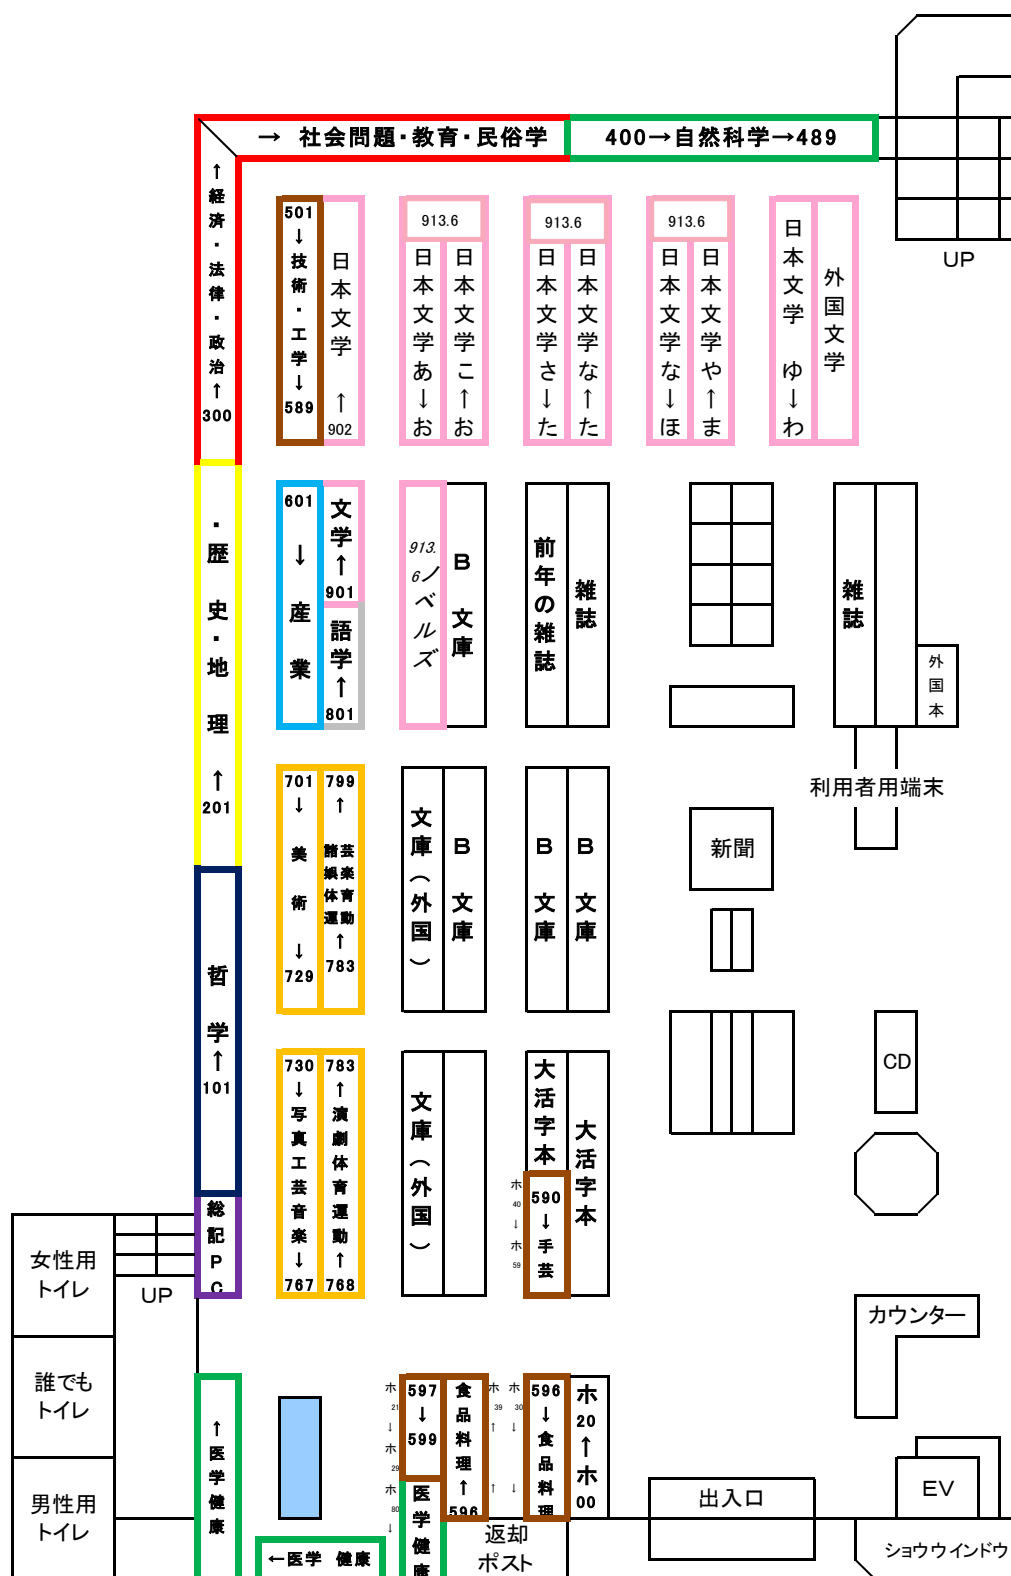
→ 社会問題・教育・民俗学
400→自然科学→489

↑経済・法律・政治↑300

501↓技術・工学↓589
日本文学↑902
913.6
日本文学あ↓お
日本文学こ↑お
913.6
日本文学さ↓た
日本文学な↑た
913.6
日本文学な↓ほ
日本文学や↑ま
日本文学ゆ↓わ
外国文学

UP

・歴史・地理↑201

601↓産業
文学↑901
語学↑801
913.6ノベルズ
B文庫
前年の雑誌
雑誌
雑誌
外国本
利用者用端末

701↓美術↓729
799↑諸芸娯楽体育運動↑783
文庫（外国）
B文庫
B文庫
B文庫
新聞

哲学↑101

730↓写真工芸音楽↓767
783↑演劇体育運動↑768
文庫（外国）
大活字本
大活字本
ホ40↓ホ59
590↓手芸
CD

総記PC

女性用トイレ
UP
誰でもトイレ
男性用トイレ

カウンター

↑医学健康
←医学 健康
ホ21↓ホ29
ホ80
597↓599
医学健康
食品料理↑596
ホ39↑
ホ30↓
596↓食品料理
ホ20↑ホ00
返却ポスト
出入口
EV
ショウウインドウ